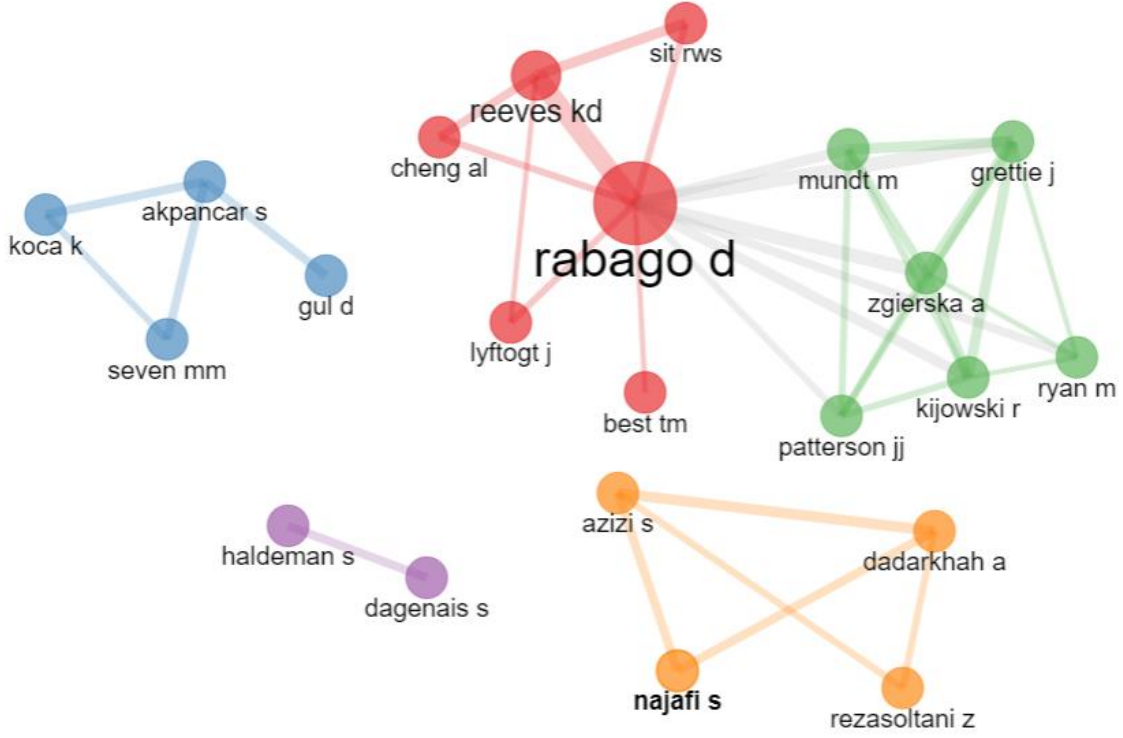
sit rws
reeves kd
cheng al
mundt m
grettie j
akpancar s
koca k
rabago d
gul d
zgierska a
lyftogt j
seven mm
ryan m
kijowski r
best tm
patterson jj
azizi s
haldeman s
dadarkhah a
dagenais s
najafi s
rezasoltani z